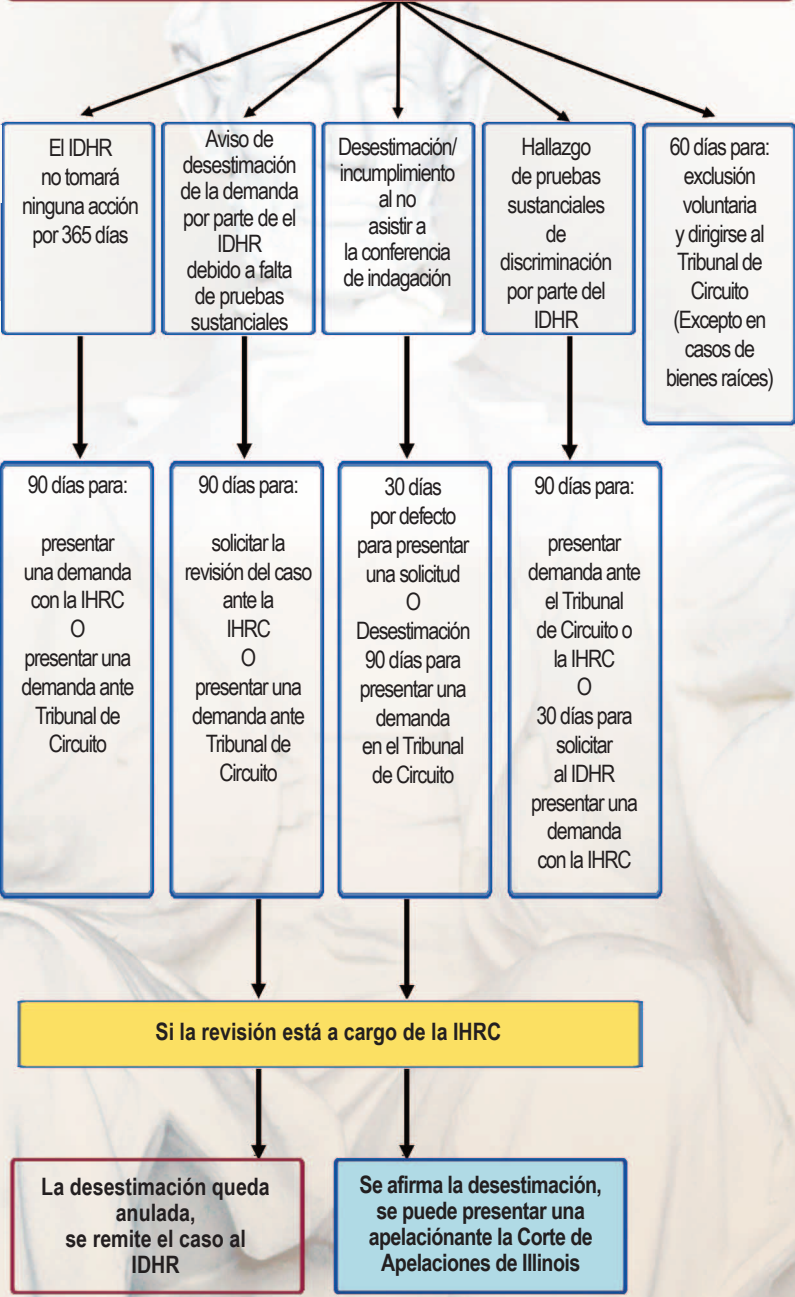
El IDHR no tomará ninguna acción por 365 días

Aviso de desestimación de la demanda por parte de el IDHR debido a falta de pruebas sustanciales

Desestimación/ incumplimiento al no asistir a la conferencia de indagación

Hallazgo de pruebas sustanciales de discriminación por parte del IDHR

60 días para: exclusión voluntaria y dirigirse al Tribunal de Circuito (Excepto en casos de bienes raíces)

90 días para:

presentar una demanda con la IHRC O presentar una demanda ante Tribunal de Circuito

90 días para:

solicitar la revisión del caso ante la IHRC O presentar una demanda ante Tribunal de Circuito

30 días por defecto para presentar una solicitud O Desestimación 90 días para presentar una demanda en el Tribunal de Circuito

90 días para:

presentar demanda ante el Tribunal de Circuito o la IHRC O 30 días para solicitar al IDHR presentar una demanda con la IHRC

Si la revisión está a cargo de la IHRC

La desestimación queda anulada, se remite el caso al IDHR

Se afirma la desestimación, se puede presentar una apelaciónante la Corte de Apelaciones de Illinois